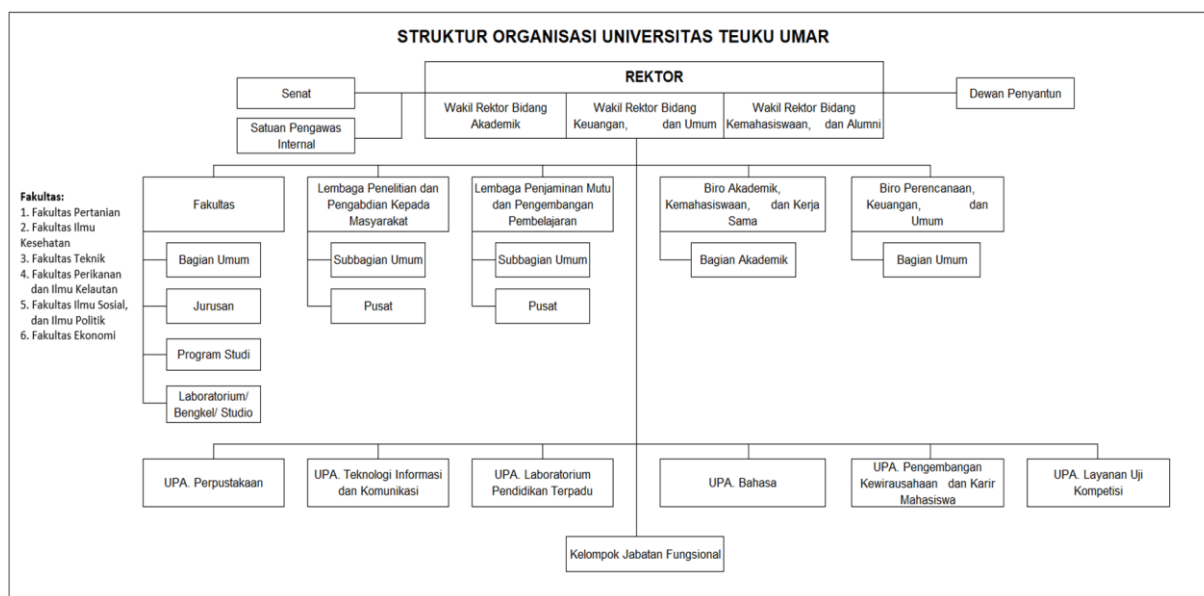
STRUKTUR ORGANISASI UNIVERSITAS TEUKU UMAR

REKTOR

Senat

Satuan Pengawas Internal

Wakil Rektor Bidang Akademik

Wakil Rektor Bidang Keuangan, dan Umum

Wakil Rektor Bidang Kemahasiswaan, dan Alumni

Dewan Penyantun

Fakultas:
1. Fakultas Pertanian
2. Fakultas Ilmu Kesehatan
3. Fakultas Teknik
4. Fakultas Perikanan dan Ilmu Kelautan
5. Fakultas Ilmu Sosial, dan Ilmu Politik
6. Fakultas Ekonomi

Fakultas

Bagian Umum

Jurusan

Program Studi

Laboratorium/ Bengkel/ Studio

Lembaga Penelitian dan Pengabdian Kepada Masyarakat

Subbagian Umum

Pusat

Lembaga Penjaminan Mutu dan Pengembangan Pembelajaran

Subbagian Umum

Pusat

Biro Akademik, Kemahasiswaan, dan Kerja Sama

Bagian Akademik

Biro Perencanaan, Keuangan, dan Umum

Bagian Umum

UPA. Perpustakaan

UPA. Teknologi Informasi dan Komunikasi

UPA. Laboratorium Pendidikan Terpadu

UPA. Bahasa

UPA. Pengembangan Kewirausahaan dan Karir Mahasiswa

UPA. Layanan Uji Kompetisi

Kelompok Jabatan Fungsional